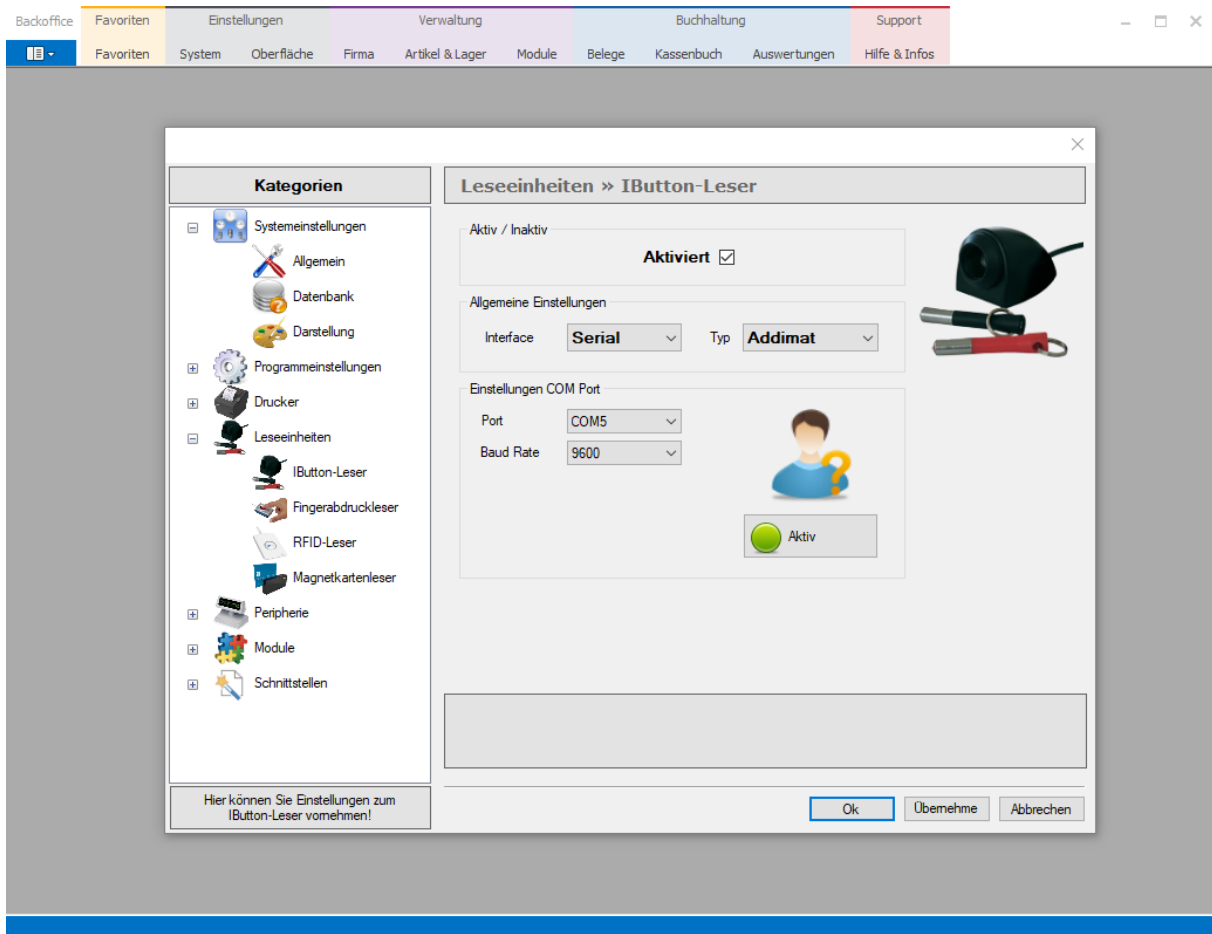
Backoffice | Favoriten | Einstellungen | Verwaltung | Buchhaltung | Support

Favoriten | System | Oberfläche | Firma | Artikel & Lager | Module | Belege | Kassenbuch | Auswertungen | Hilfe & Infos

Kategorien

Systemeinstellungen
Allgemein
Datenbank
Darstellung
Programmeinstellungen
Drucker
Leseeinheiten
IButton-Leser
Fingerabdruckleser
RFID-Leser
Magnetkartenleser
Peripherie
Module
Schnittstellen

Hier können Sie Einstellungen zum IButton-Leser vornehmen!

Leseeinheiten » IButton-Leser

Aktiv / Inaktiv

Aktiviert ☑

Allgemeine Einstellungen

Interface Serial

Typ Addimat

Einstellungen COM Port

Port COM5

Baud Rate 9600

Aktiv

Ok | Übernehme | Abbrechen